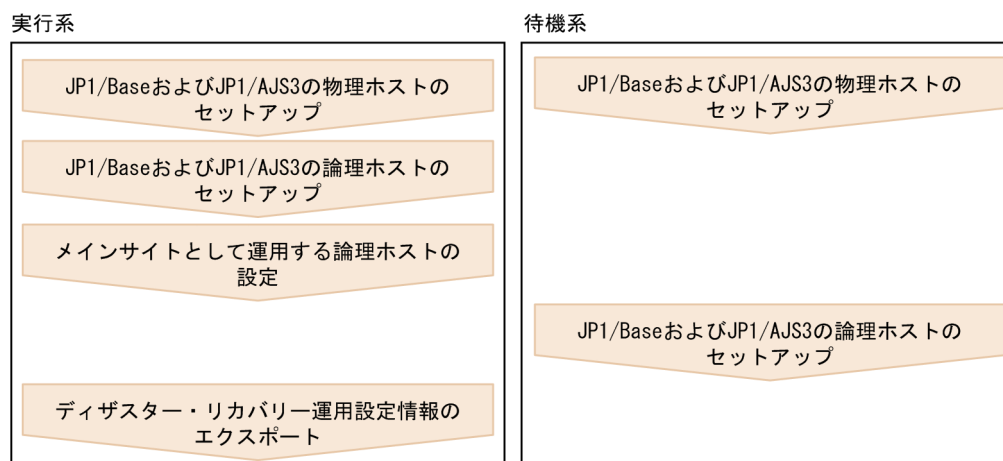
実行系

JP1/BaseおよびJP1/AJS3の物理ホストのセットアップ

JP1/BaseおよびJP1/AJS3の論理ホストのセットアップ

メインサイトとして運用する論理ホストの設定

ディザスター・リカバリー運用設定情報のエクスポート

待機系

JP1/BaseおよびJP1/AJS3の物理ホストのセットアップ

JP1/BaseおよびJP1/AJS3の論理ホストのセットアップ